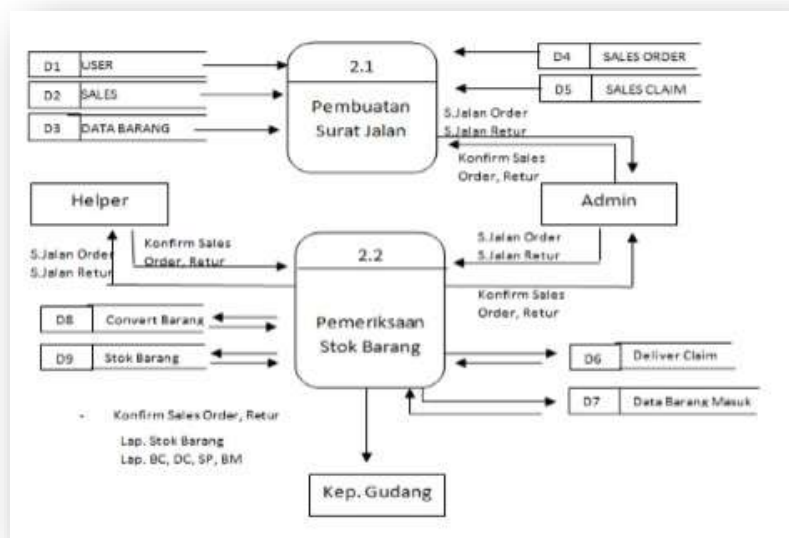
D1 USER
D2 SALES
D3 DATA BARANG

2.1
Pembuatan Surat Jalan

D4 SALES ORDER
D5 SALES CLAIM

S.Jalan Order
S.Jalan Retur

Konfirm Sales Order, Retur

Helper

Admin

S.Jalan Order
S.Jalan Retur

Konfirm Sales Order, Retur

2.2

S.Jalan Order
S.Jalan Retur

Konfirm Sales Order, Retur

D8 Convert Barang
D9 Stok Barang

Pemeriksaan Stok Barang

D6 Deliver Claim
D7 Data Barang Masuk

- Konfirm Sales Order, Retur
Lap. Stok Barang
Lap. BC, DC, SP, BM

Kep. Gudang